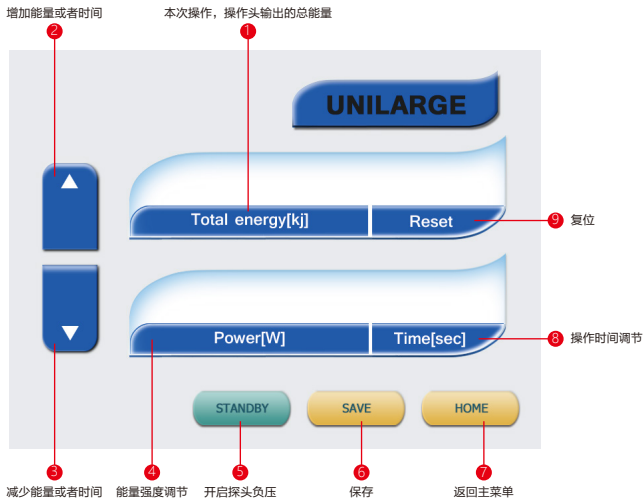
增加能量或者时间
2

本次操作，操作头输出的总能量
1

UNILARGE

Total energy[kj]

Reset

9 复位

Power[W]

Time[sec]

8 操作时间调节

STANDBY

SAVE

HOME

3
减少能量或者时间

4
能量强度调节

5
开启探头负压

6
保存

7
返回主菜单